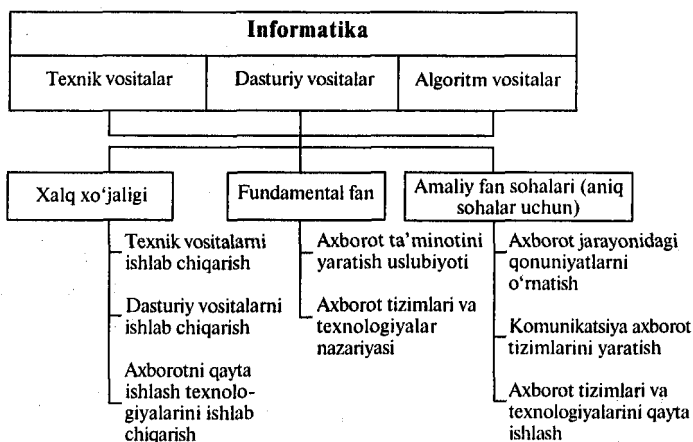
Informatika

Texnik vositalar

Dasturiy vositalar

Algoritm vositalar

Xalq xo'jaligi

Fundamental fan

Amaliy fan sohalari (aniq sohalar uchun)

Texnik vositalarni ishlab chiqarish

Dasturiy vositalarni ishlab chiqarish

Axborotni qayta ishlash texnologiyalarini ishlab chiqarish

Axborot ta'minotini yaratish uslubiyoti

Axborot tizimlari va texnologiyalar nazariyasi

Axborot jarayonidagi qonuniyatlarni o'rnatish

Komunikatsiya axborot tizimlarini yaratish

Axborot tizimlari va texnologiyalarini qayta ishlash